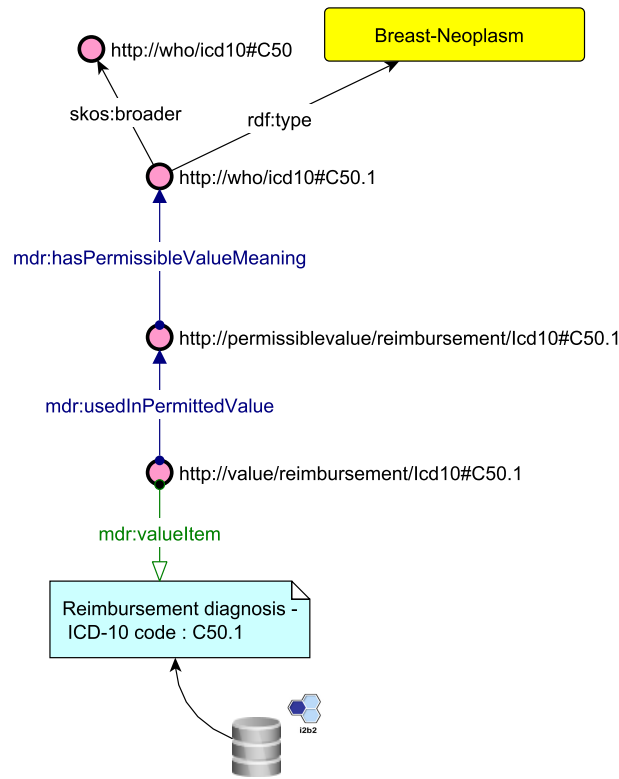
http://who/icd10#C50

Breast-Neoplasm

skos:broader

rdf:type

http://who/icd10#C50.1

mdr:hasPermissibleValueMeaning

http://permissiblevalue/reimbursement/Icd10#C50.1

mdr:usedInPermittedValue

http://value/reimbursement/Icd10#C50.1

mdr:valueItem

Reimbursement diagnosis - ICD-10 code : C50.1

i2b2